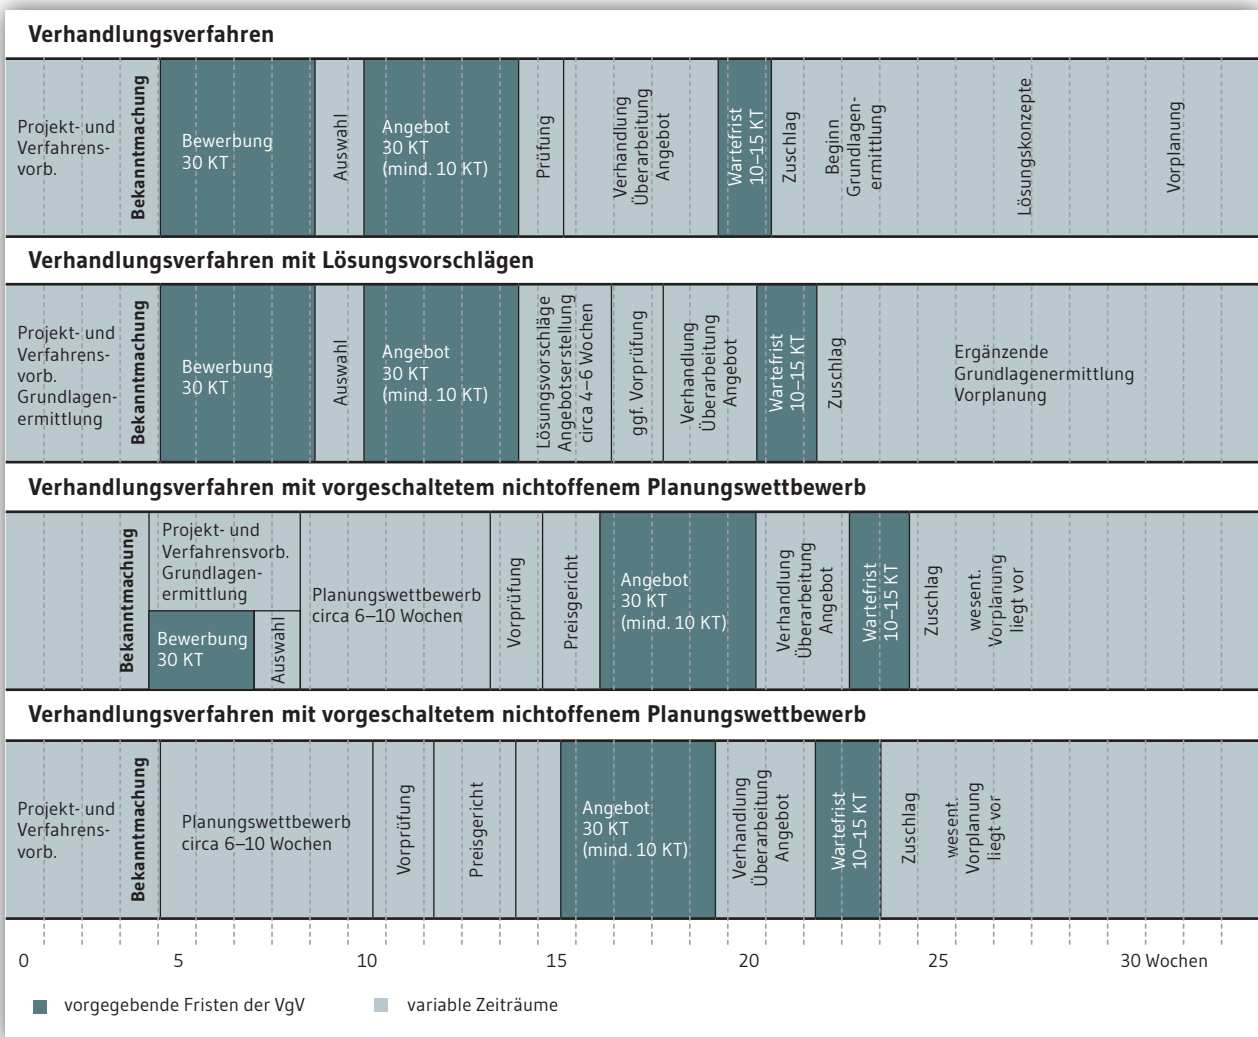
**Verhandlungsverfahren**

| Projekt- und Verfahrensvorb. | Bekanntmachung | Bewerbung 30 KT | Auswahl | Angebot 30 KT (mind. 10 KT) | Prüfung | Verhandlung Überarbeitung Angebot | Wartefrist 10–15 KT | Zuschlag | Beginn Grundlagenermittlung | Lösungskonzepte | Vorplanung |
|---|---|---|---|---|---|---|---|---|---|---|---|

**Verhandlungsverfahren mit Lösungsvorschlägen**

| Projekt- und Verfahrensvorb. Grundlagenermittlung | Bekanntmachung | Bewerbung 30 KT | Auswahl | Angebot 30 KT (mind. 10 KT) | Lösungsvorschläge Angebotserstellung circa 4–6 Wochen | ggf. Vorprüfung | Verhandlung Überarbeitung Angebot | Wartefrist 10–15 KT | Zuschlag | Ergänzende Grundlagenermittlung Vorplanung |
|---|---|---|---|---|---|---|---|---|---|---|

**Verhandlungsverfahren mit vorgeschaltetem nichtoffenem Planungswettbewerb**

| Bekanntmachung | Projekt- und Verfahrensvorb. Grundlagenermittlung / Bewerbung 30 KT / Auswahl | Planungswettbewerb circa 6–10 Wochen | Vorprüfung | Preisgericht | Angebot 30 KT (mind. 10 KT) | Verhandlung Überarbeitung Angebot | Wartefrist 10–15 KT | Zuschlag | wesent. Vorplanung liegt vor |
|---|---|---|---|---|---|---|---|---|---|

**Verhandlungsverfahren mit vorgeschaltetem nichtoffenem Planungswettbewerb**

| Projekt- und Verfahrensvorb. | Bekanntmachung | Planungswettbewerb circa 6–10 Wochen | Vorprüfung | Preisgericht | Angebot 30 KT (mind. 10 KT) | Verhandlung Überarbeitung Angebot | Wartefrist 10–15 KT | Zuschlag | wesent. Vorplanung liegt vor |
|---|---|---|---|---|---|---|---|---|---|

0 5 10 15 20 25 30 Wochen

vorgegebende Fristen der VgV
variable Zeiträume